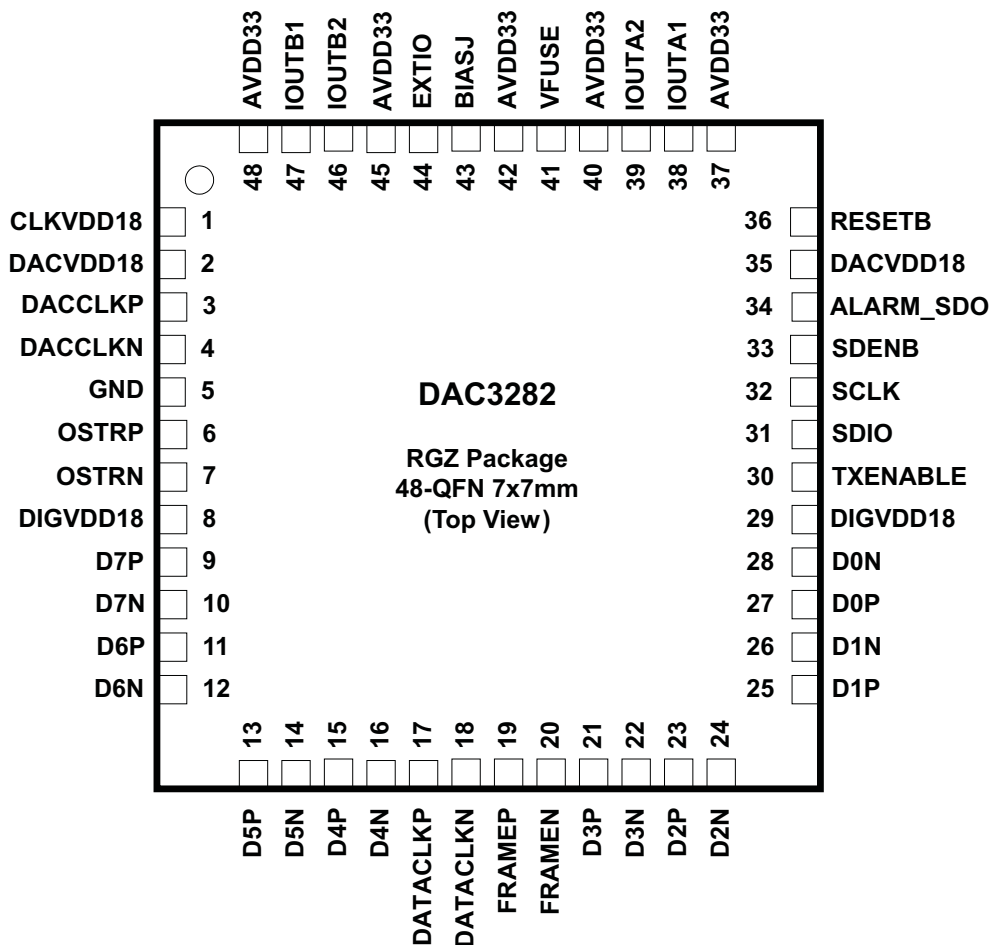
AVDD33 IOUTB1 IOUTB2 AVDD33 EXTIO BIASJ AVDD33 VFUSE AVDD33 IOUTA2 IOUTA1 AVDD33

48 47 46 45 44 43 42 41 40 39 38 37

CLKVDD18 1
DACVDD18 2
DACCLKP 3
DACCLKN 4
GND 5
OSTRP 6
OSTRN 7
DIGVDD18 8
D7P 9
D7N 10
D6P 11
D6N 12

DAC3282

RGZ Package
48-QFN 7x7mm
(Top View)

36 RESETB
35 DACVDD18
34 ALARM_SDO
33 SDENB
32 SCLK
31 SDIO
30 TXENABLE
29 DIGVDD18
28 D0N
27 D0P
26 D1N
25 D1P

13 14 15 16 17 18 19 20 21 22 23 24

D5P D5N D4P D4N DATACLKP DATACLKN FRAMEP FRAMEN D3P D3N D2P D2N